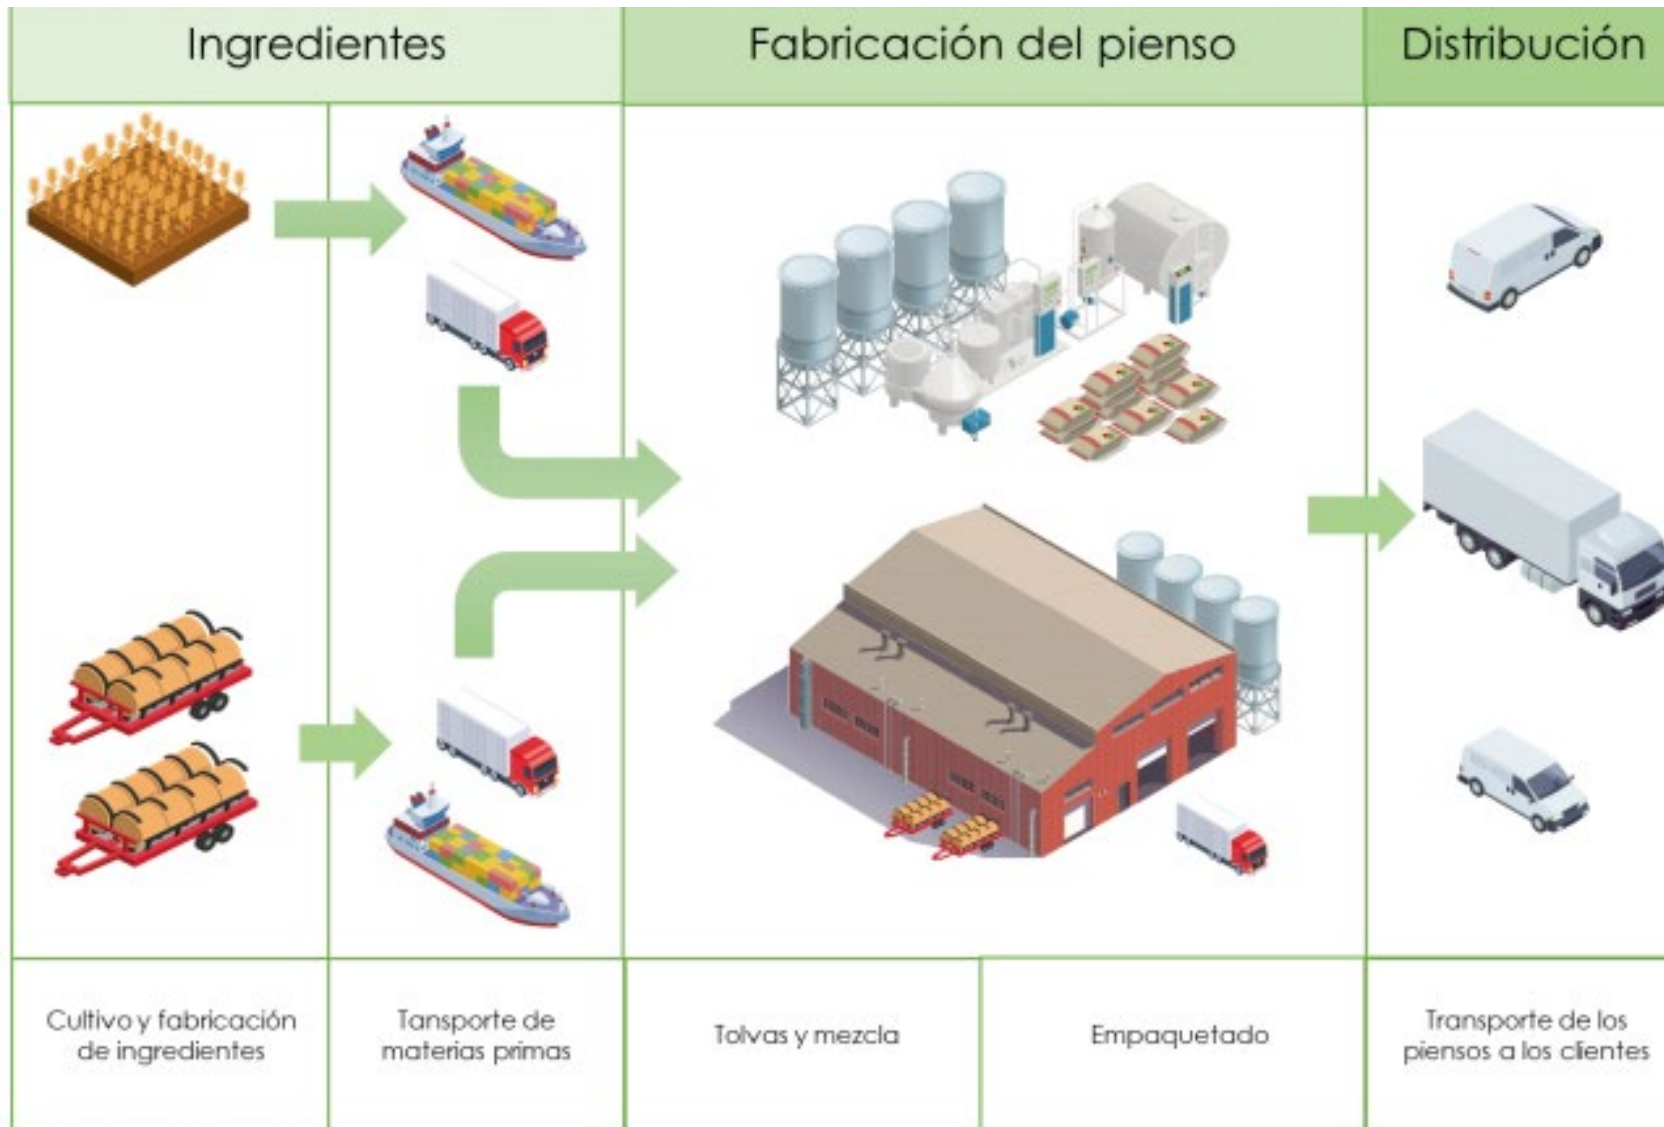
| Ingredientes | | Fabricación del pienso | | Distribución |
|---|---|---|---|---|
| Cultivo y fabricación de ingredientes | Tansporte de materias primas | Tolvas y mezcla | Empaquetado | Transporte de los piensos a los clientes |